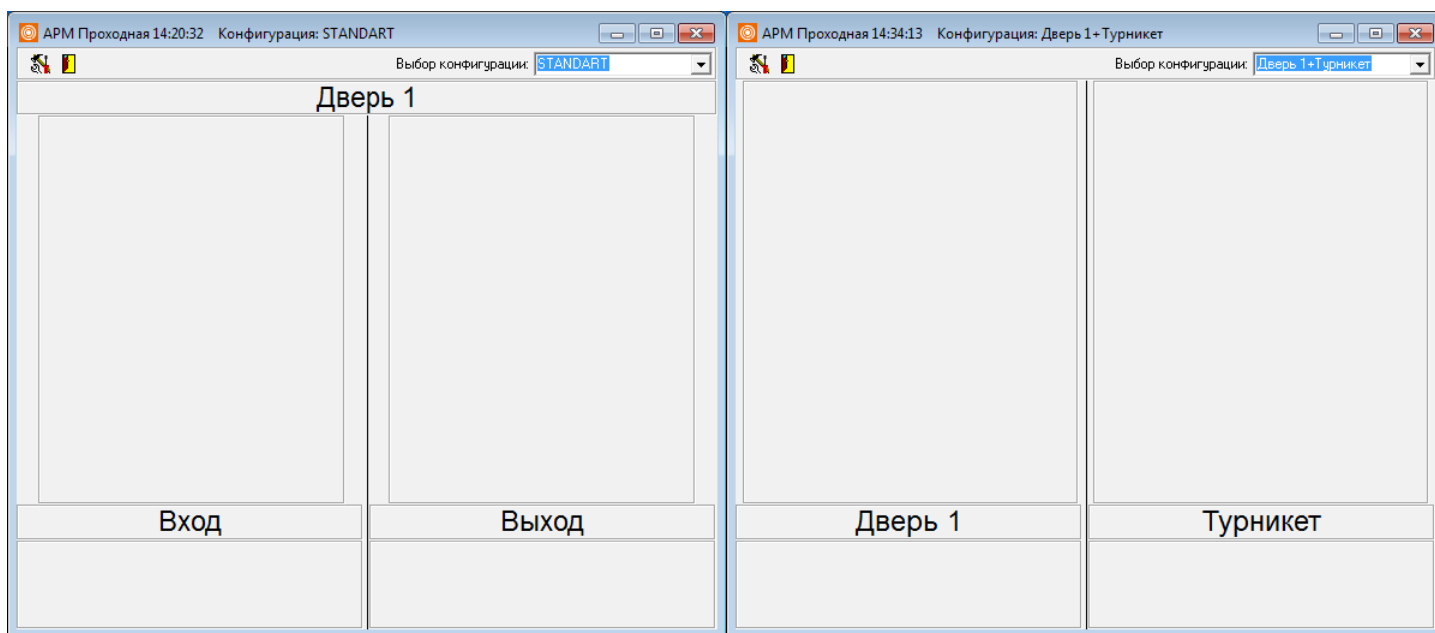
АРМ Проходная 14:20:32 Конфигурация: STANDART

Выбор конфигурации: STANDART

Дверь 1

Вход

Выход

АРМ Проходная 14:34:13 Конфигурация: Дверь 1+Турникет

Выбор конфигурации: Дверь 1+Турникет

Дверь 1

Турникет